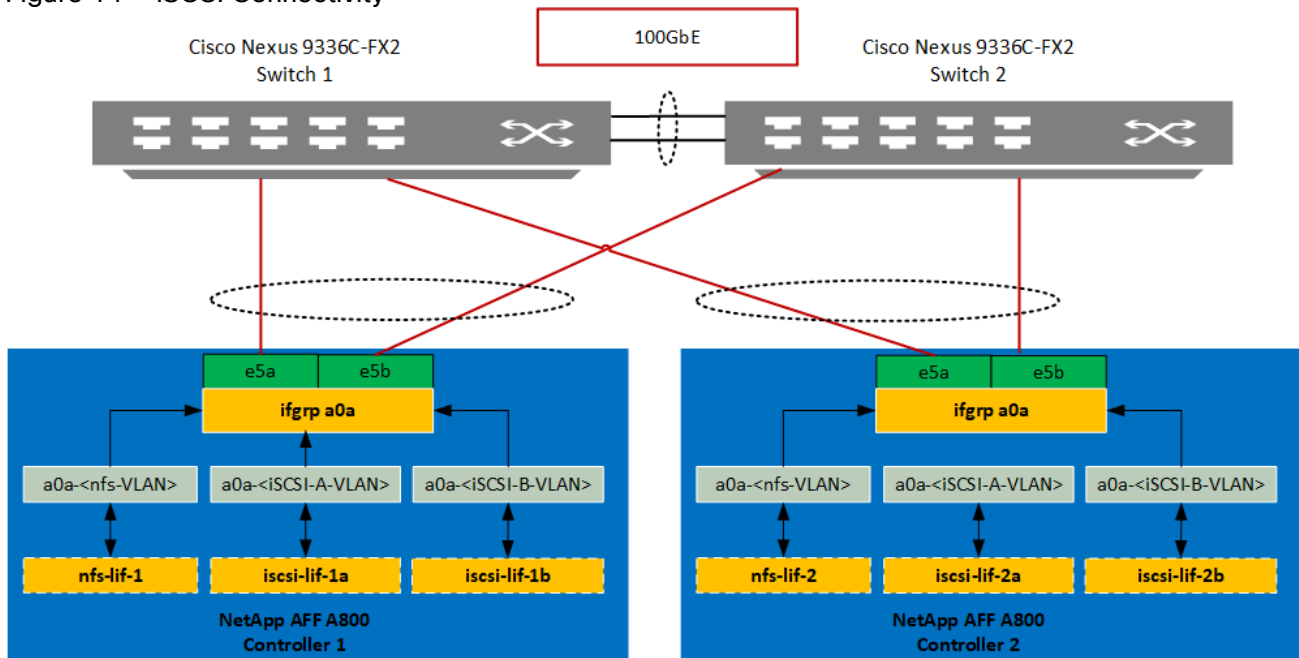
Figure 11 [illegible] iSCSI Connectivity

100GbE

Cisco Nexus 9336C-FX2
Switch 1

Cisco Nexus 9336C-FX2
Switch 2

e5a
e5b
ifgrp a0a
a0a-<nfs-VLAN>
a0a-<iSCSI-A-VLAN>
a0a-<iSCSI-B-VLAN>
nfs-lif-1
iscsi-lif-1a
iscsi-lif-1b
NetApp AFF A800
Controller 1

e5a
e5b
ifgrp a0a
a0a-<nfs-VLAN>
a0a-<iSCSI-A-VLAN>
a0a-<iSCSI-B-VLAN>
nfs-lif-2
iscsi-lif-2a
iscsi-lif-2b
NetApp AFF A800
Controller 2